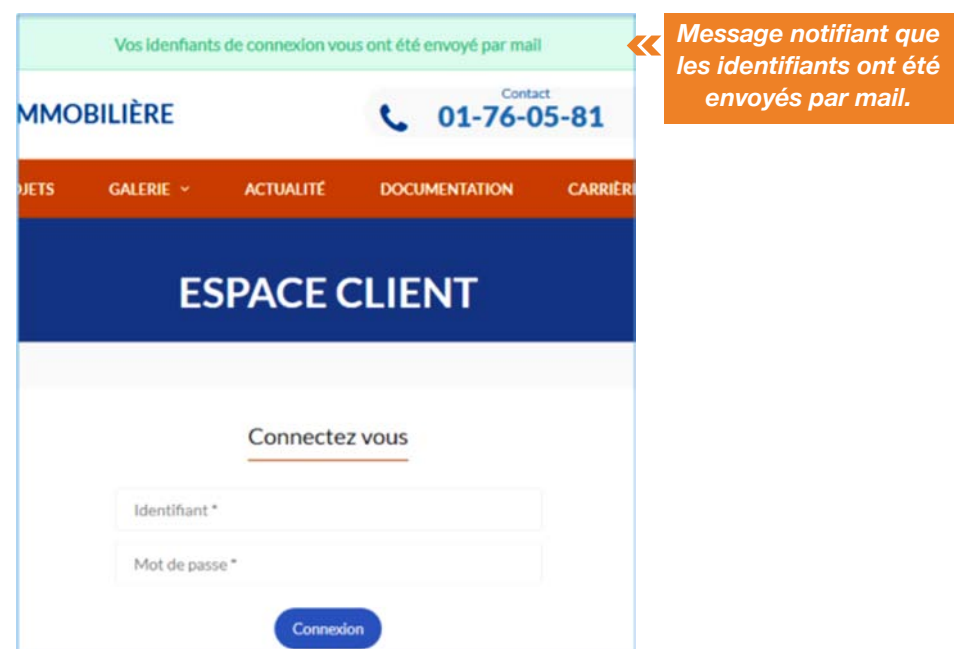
Vos idenfiants de connexion vous ont été envoyé par mail

Message notifiant que les identifiants ont été envoyés par mail.

MMOBILIÈRE

Contact
01-76-05-81

JETS GALERIE ACTUALITÉ DOCUMENTATION CARRIÈ

ESPACE CLIENT

Connectez vous

Identifiant *

Mot de passe *

Connexion